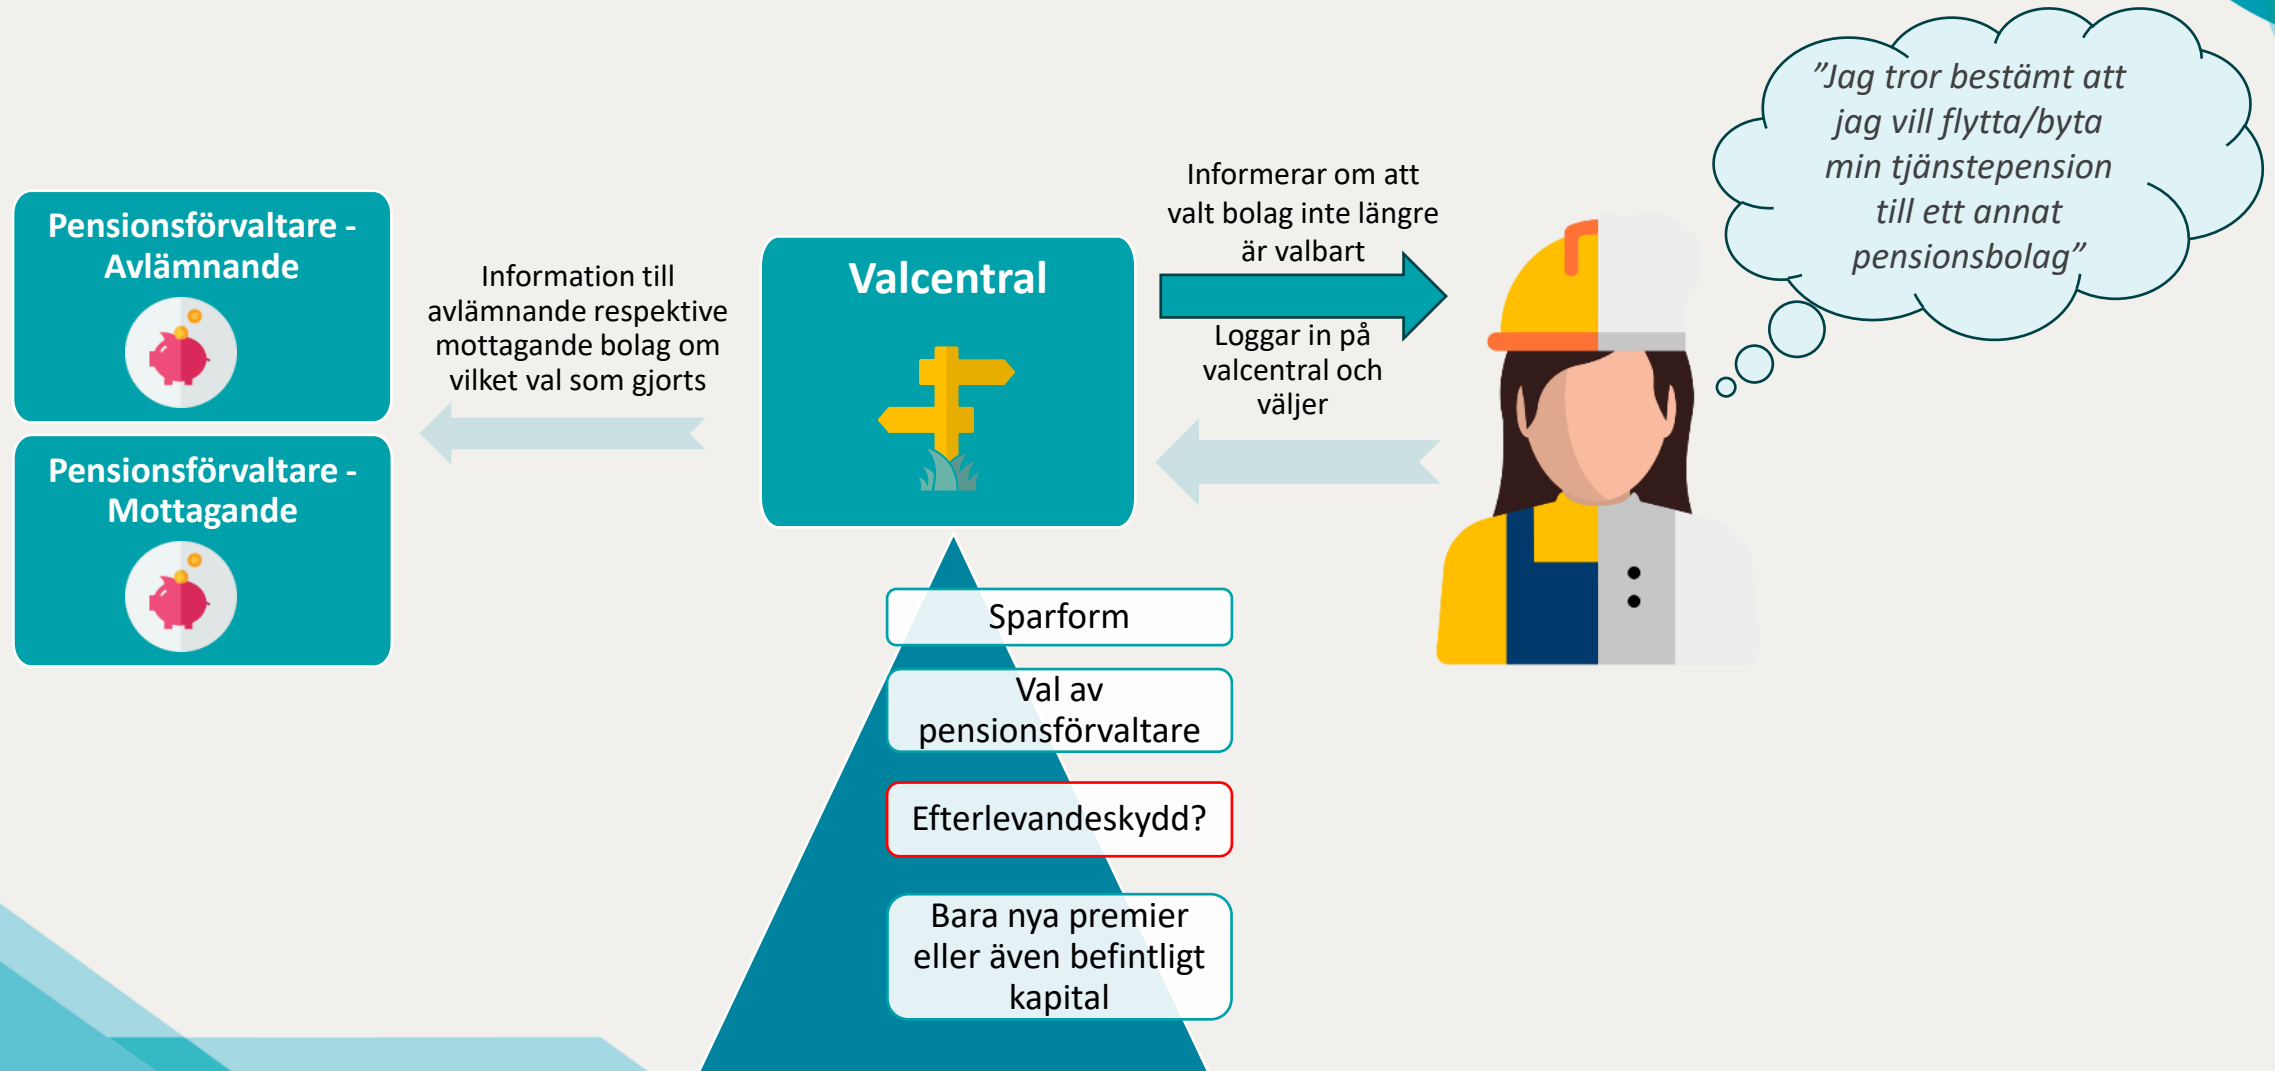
Pensionsförvaltare - Avlämnande

Pensionsförvaltare - Mottagande

Information till avlämnande respektive mottagande bolag om vilket val som gjorts

Valcentral

Informerar om att valt bolag inte längre är valbart

Loggar in på valcentral och väljer

”Jag tror bestämt att jag vill flytta/byta min tjänstepension till ett annat pensionsbolag”

Sparform

Val av pensionsförvaltare

Efterlevandeskydd?

Bara nya premier eller även befintligt kapital